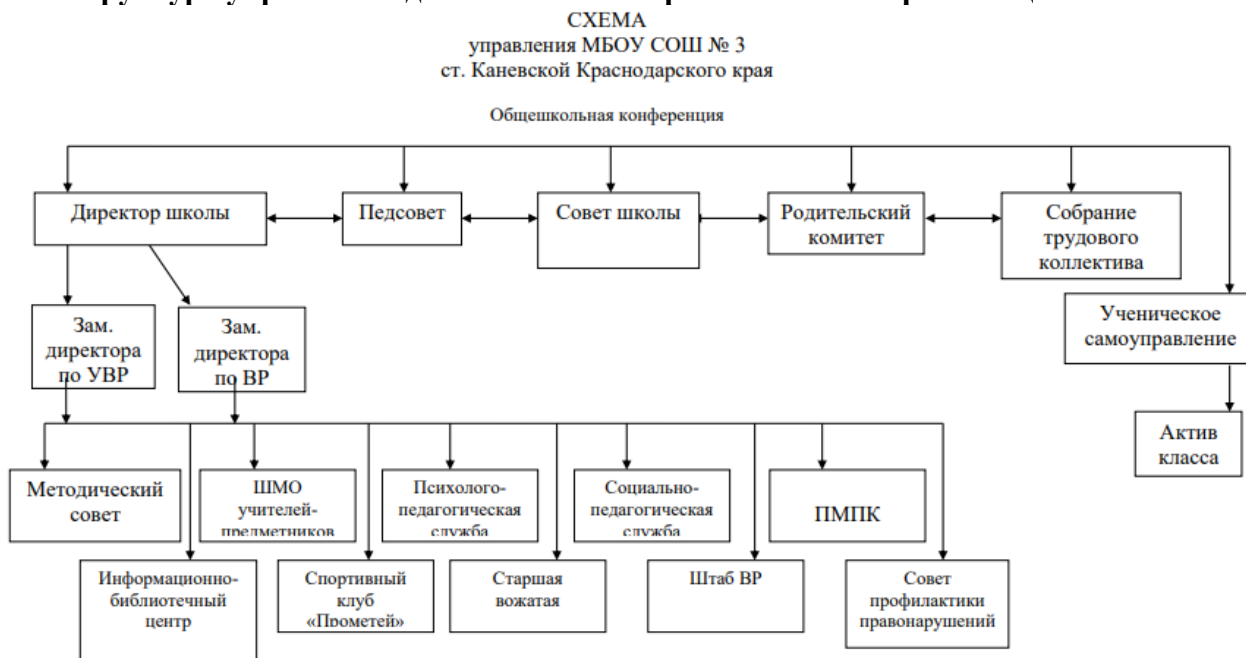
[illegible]

СХЕМА
управления МБОУ СОШ № 3
ст. Каневской Краснодарского края

Общешкольная конференция

Директор школы

Педсовет

Совет школы

Родительский комитет

Собрание трудового коллектива

Ученическое самоуправление

Актив класса

Зам. директора по УВР

Зам. директора по ВР

Методический совет

ШМО учителей-предметников

Психолого-педагогическая служба

Социально-педагогическая служба

ПМПК

Информационно-библиотечный центр

Спортивный клуб «Прометей»

Старшая вожатая

Штаб ВР

Совет профилактики правонарушений